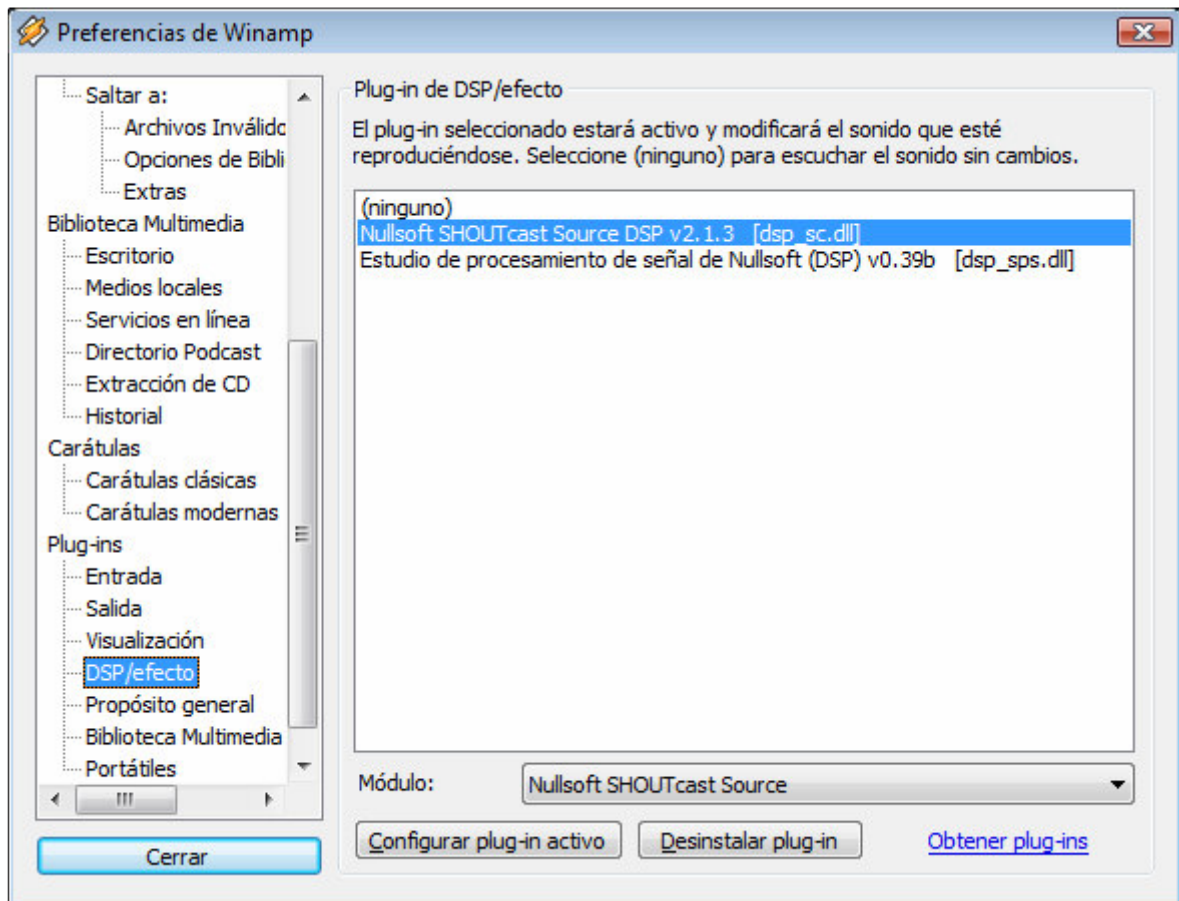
Preferencias de Winamp

Saltar a:
Archivos Inválido
Opciones de Bibli
Extras
Biblioteca Multimedia
Escritorio
Medios locales
Servicios en línea
Directorio Podcast
Extracción de CD
Historial
Carátulas
Carátulas clásicas
Carátulas modernas
Plug-ins
Entrada
Salida
Visualización
DSP/efecto
Propósito general
Biblioteca Multimedia
Portátiles

Cerrar

Plug-in de DSP/efecto

El plug-in seleccionado estará activo y modificará el sonido que esté reproduciéndose. Seleccione (ninguno) para escuchar el sonido sin cambios.

(ninguno)
Nullsoft SHOUTcast Source DSP v2.1.3 [dsp_sc.dll]
Estudio de procesamiento de señal de Nullsoft (DSP) v0.39b [dsp_sps.dll]

Módulo: Nullsoft SHOUTcast Source

Configurar plug-in activo
Desinstalar plug-in
Obtener plug-ins